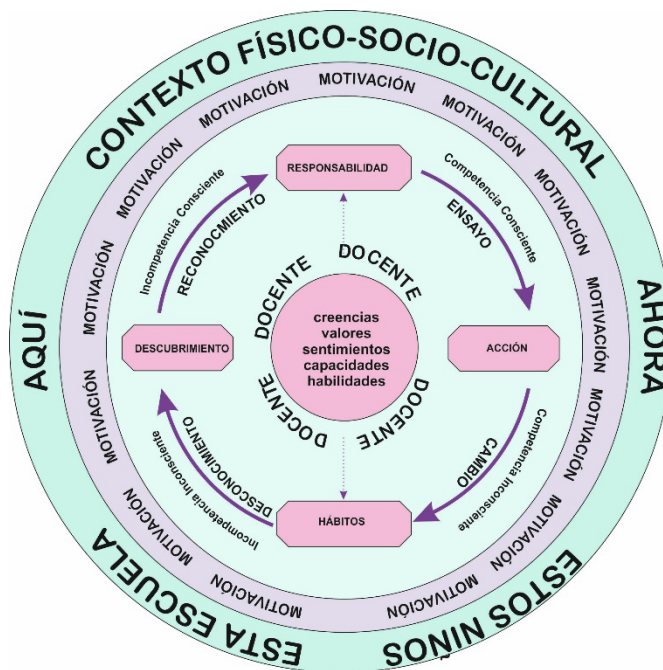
CONTEXTO FÍSICO-SOCIO-CULTURAL

AHORA

ESTOS NIÑOS

ESTA ESCUELA

AQUÍ

MOTIVACIÓN MOTIVACIÓN MOTIVACIÓN MOTIVACIÓN MOTIVACIÓN MOTIVACIÓN MOTIVACIÓN MOTIVACIÓN MOTIVACIÓN MOTIVACIÓN MOTIVACIÓN MOTIVACIÓN MOTIVACIÓN MOTIVACIÓN MOTIVACIÓN

RESPONSABILIDAD

Competencia Consciente
ENSAYO

ACCIÓN

Competencia Inconsciente
CAMBIO

HÁBITOS

Incompetencia Inconsciente
DESCONOCIMIENTO

DESCUBRIMIENTO

Incompetencia Consciente
RECONOCMIENTO

DOCENTE DOCENTE DOCENTE DOCENTE

creencias
valores
sentimientos
capacidades
habilidades